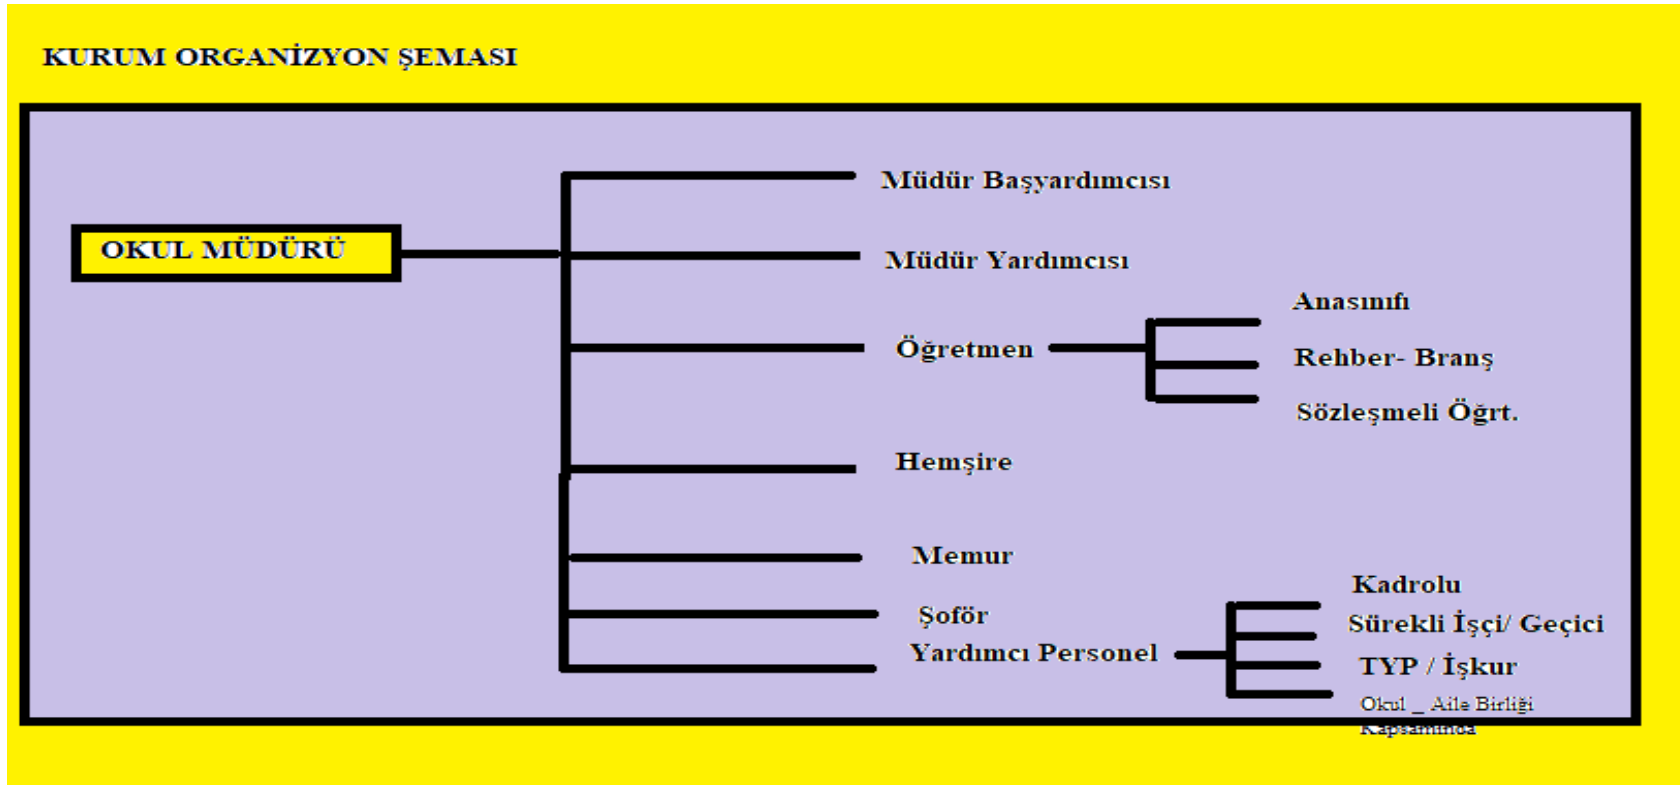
KURUM ORGANİZYON ŞEMASI

OKUL MÜDÜRÜ

Müdür Başyardımcısı

Müdür Yardımcısı

Öğretmen

Anasınıfı

Rehber- Branş

Sözleşmeli Öğrt.

Hemşire

Memur

Şoför

Yardımcı Personel

Kadrolu

Sürekli İşçi/ Geçici

TYP / İşkur

Okul _ Aile Birliği Kapsamında